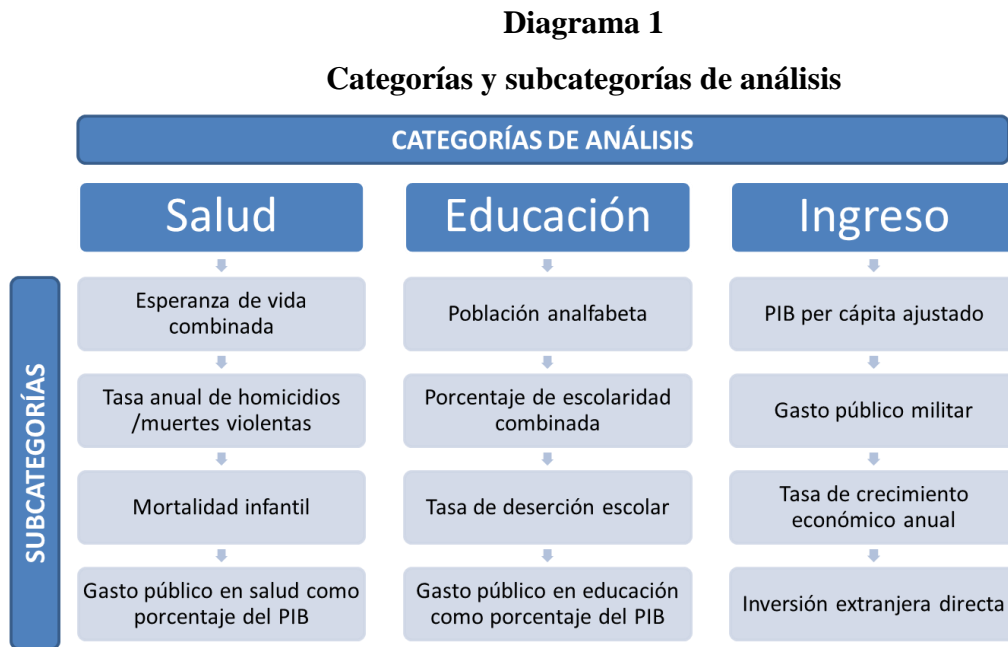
Diagrama 1

Categorías y subcategorías de análisis

CATEGORÍAS DE ANÁLISIS

SUBCATEGORÍAS

Salud

Esperanza de vida combinada

Tasa anual de homicidios /muertes violentas

Mortalidad infantil

Gasto público en salud como porcentaje del PIB

Educación

Población analfabeta

Porcentaje de escolaridad combinada

Tasa de deserción escolar

Gasto público en educación como porcentaje del PIB

Ingreso

PIB per cápita ajustado

Gasto público militar

Tasa de crecimiento económico anual

Inversión extranjera directa